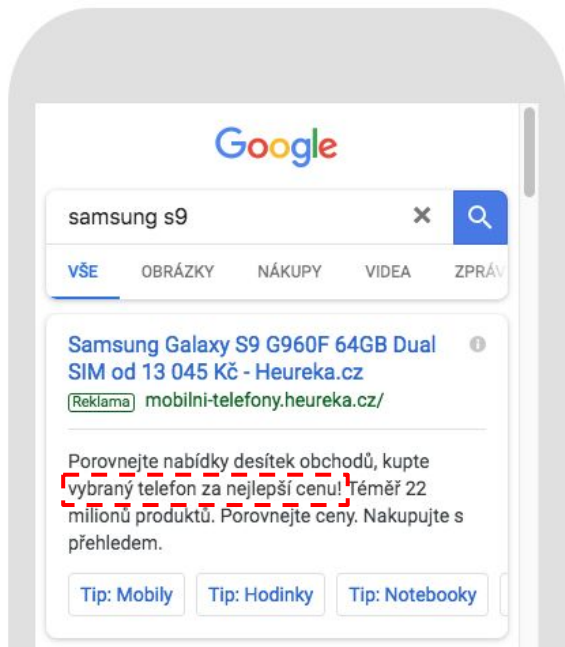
Google

samsung s9

VŠE OBRÁZKY NÁKUPY VIDEA ZPRÁV

Samsung Galaxy S9 G960F 64GB Dual SIM od 13 045 Kč - Heureka.cz

Reklama mobilni-telefony.heureka.cz/

Porovnejte nabídky desítek obchodů, kupte vybraný telefon za nejlepší cenu! Téměř 22 milionů produktů. Porovnejte ceny. Nakupujte s přehledem.

Tip: Mobily Tip: Hodinky Tip: Notebooky